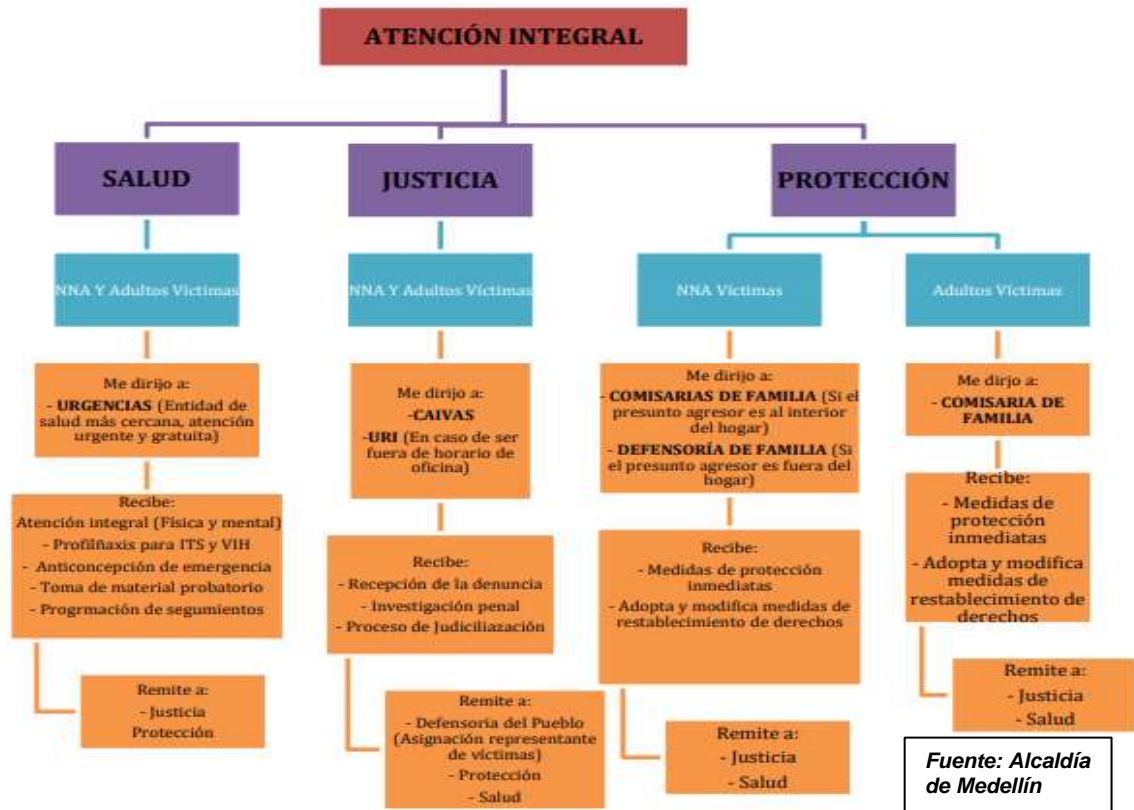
ATENCIÓN INTEGRAL

SALUD

NNA Y Adultos Víctimas

Me dirijo a:
- URGENCIAS (Entidad de salud más cercana, atención urgente y gratuita)

Recibe:
Atención integral (Física y mental)
- Profilñaxis para ITS y VIH
- Anticoncepción de emergencia
- Toma de material probatorio
- Progrmación de segumientos

Remite a:
- Justicia
Protección

JUSTICIA

NNA Y Adultos Víctimas

Me dirijo a:
-CAIVAS
-URI (En caso de ser fuera de horario de oficina)

Recibe:
- Recepción de la denuncia
- Investigación penal
- Proceso de Judiciliazación

Remite a:
- Defensoria del Pueblo (Asignación representante de victimas)
- Protección
- Salud

PROTECCIÓN

NNA Víctimas

Me dirijo a:
- COMISARIAS DE FAMILIA (Si el presunto agresor es al interior del hogar)
- DEFENSORÍA DE FAMILIA (Si el presunto agresor es fuera del hogar)

Recibe:
- Medidas de protección inmediatas
- Adopta y modifica medidas de restablecimiento de derechos

Remite a:
- Justicia
- Salud

Adultos Víctimas

Me dirijo a:
- COMISARIA DE FAMILIA

Recibe:
- Medidas de protección inmediatas
- Adopta y modifica medidas de restablecimiento de derechos

Remite a:
- Justicia
- Salud

Fuente: Alcaldía de Medellín